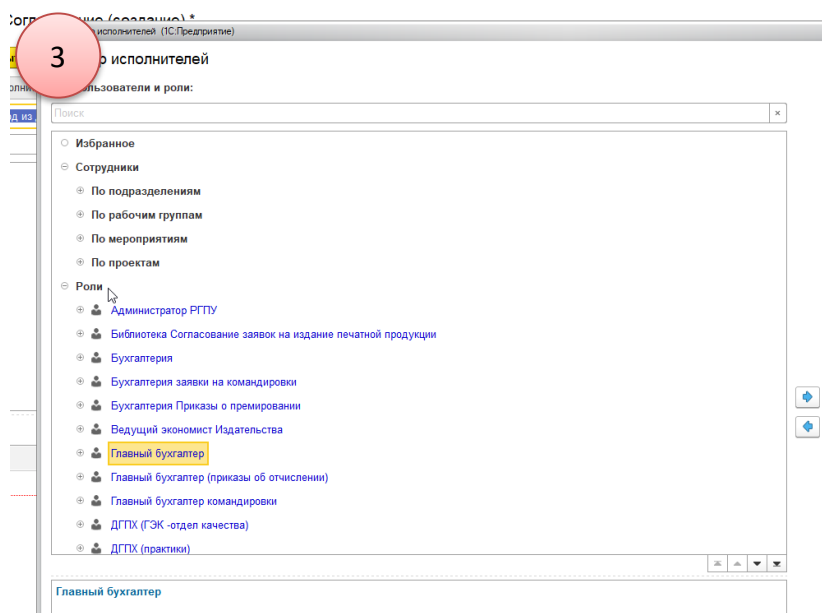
Согл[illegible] (создание) *

3

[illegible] исполнителей (1С:Предприятие)

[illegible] исполнителей

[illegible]льзователи и роли:

Поиск

×

Избранное

Сотрудники

По подразделениям

По рабочим группам

По мероприятиям

По проектам

Роли

Администратор РГПУ

Библиотека Согласование заявок на издание печатной продукции

Бухгалтерия

Бухгалтерия заявки на командировки

Бухгалтерия Приказы о премировании

Ведущий экономист Издательства

Главный бухгалтер

Главный бухгалтер (приказы об отчислении)

Главный бухгалтер командировки

ДГПХ (ГЭК -отдел качества)

ДГПХ (практики)

Главный бухгалтер

исполни

д из